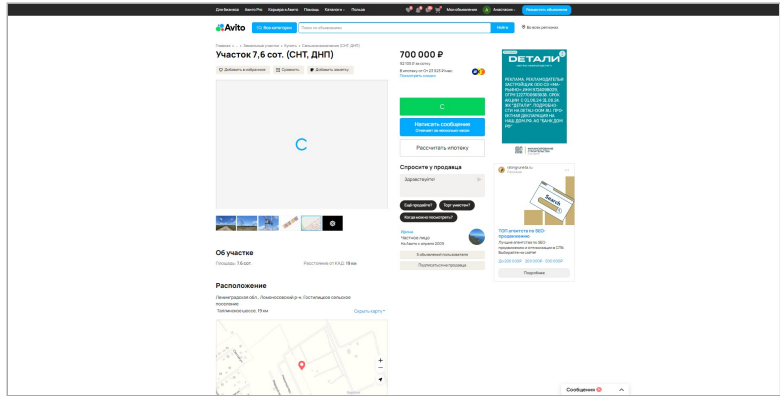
Для бизнеса Авито Pro Карьера в Авито Помощь Каталоги Польза Мои объявления Анатолич Разместить объявление

Avito Все категории Поиск по объявлениям Найти Во всех регионах

Главная · ... · Земельные участки · Купить · Сельхозназначения (СНТ, ДНП)

Участок 7,6 сот. (СНТ, ДНП)

Добавить в избранное Сравнить Добавить заметку

700 000 ₽

92 105 ₽ за сотку

В ипотеку от 21 525 ₽ в мес

Посмотреть номер

С

Написать сообщение
Отвечает за несколько часов

Рассчитать ипотеку

Спросите у продавца

Здравствуйте!

Ещё продаёте? Торг уместен? Когда можно посмотреть?

Ирина
Частное лицо
На Авито с апреля 2013

5 объявлений пользователя

Подписаться на продавца

ДЕТАЛИ

РЕКЛАМА. РЕКЛАМОДАТЕЛЬ ЗАСТРОЙЩИК ООО СЗ «ФАЛЬКОН» ИНН 9724049029, ОГРН 1227700565838. СРОК АКЦИИ: С 02.08.24 ПО 31.08.24. ЖК "ДЕТАЛИ". ПОДРОБНО-СТИ НА DETALI-DOM.RU. ПРО-ЕКТНАЯ ДЕКЛАРАЦИЯ НА НАШ.ДОМ.РФ. ЖС "БАНК ДОМ.РФ"

ТОП агентство по SEO продвижению
Лучшее агентство по SEO продвижению и оптимизации в СПб. Выберите на сайте!
Подробнее

Об участке

Площадь: 7.6 сот.

Расстояние от КАД: 19 км

Расположение

Ленинградская обл., Ломоносовский р-н, Гостилицкое сельское поселение

Скрыть карту

Сообщения